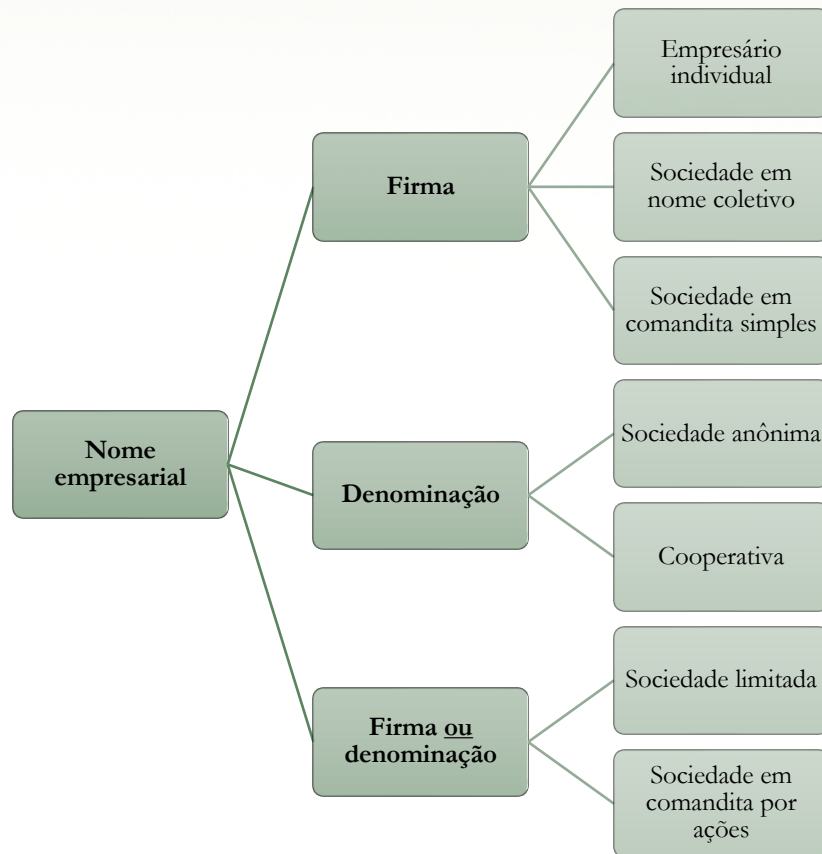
Nome empresarial

Firma

Empresário individual

Sociedade em nome coletivo

Sociedade em comandita simples

Denominação

Sociedade anônima

Cooperativa

Firma ou denominação

Sociedade limitada

Sociedade em comandita por ações